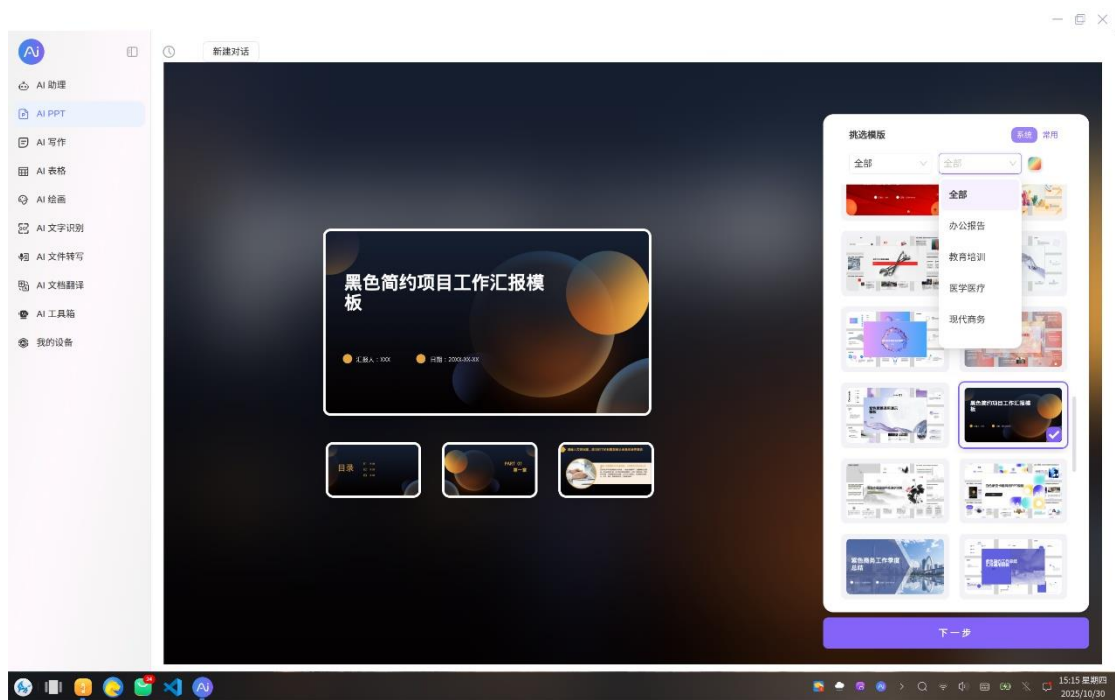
Ai
AI 助理
AI PPT
AI 写作
AI 表格
AI 绘画
AI 文字识别
AI 文件转写
AI 文档翻译
AI 工具箱
我的设备

新建对话

黑色简约项目工作汇报模板

汇报人：XXX
日期：20XX-XX-XX

目录

PART 01

挑选模版
系统
常用
全部
全部
全部
办公报告
教育培训
医学医疗
现代商务

黑色简约项目工作汇报模板

黑色商务工作季度总结

下一步

15:15 星期四
2025/10/30